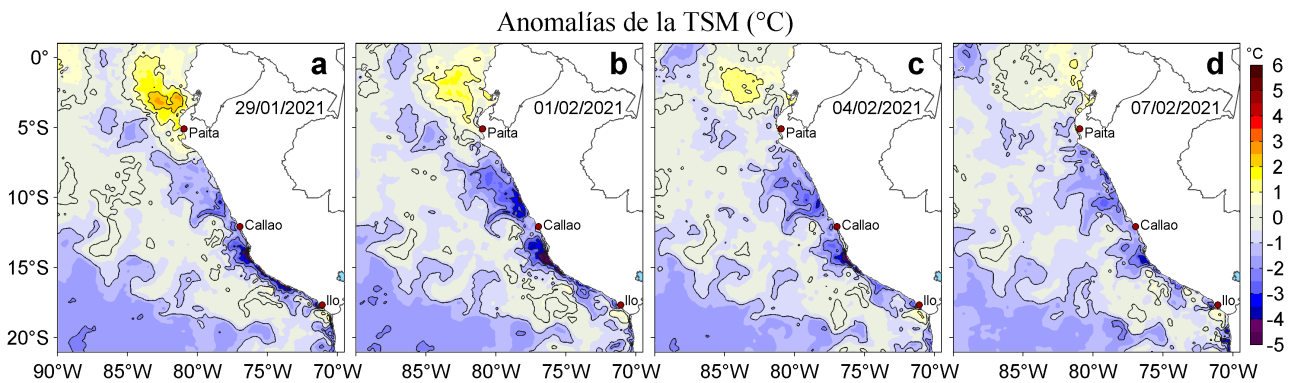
Anomalías de la TSM (°C)

a
29/01/2021
Paita
Callao
Ilo

b
01/02/2021
Paita
Callao
Ilo

c
04/02/2021
Paita
Callao
Ilo

d
07/02/2021
Paita
Callao
Ilo

0°
5°S
10°S
15°S
20°S

90°W 85°W 80°W 75°W 70°W
85°W 80°W 75°W 70°W
85°W 80°W 75°W 70°W
85°W 80°W 75°W 70°W

°C
6
5
4
3
2
1
0
-1
-2
-3
-4
-5